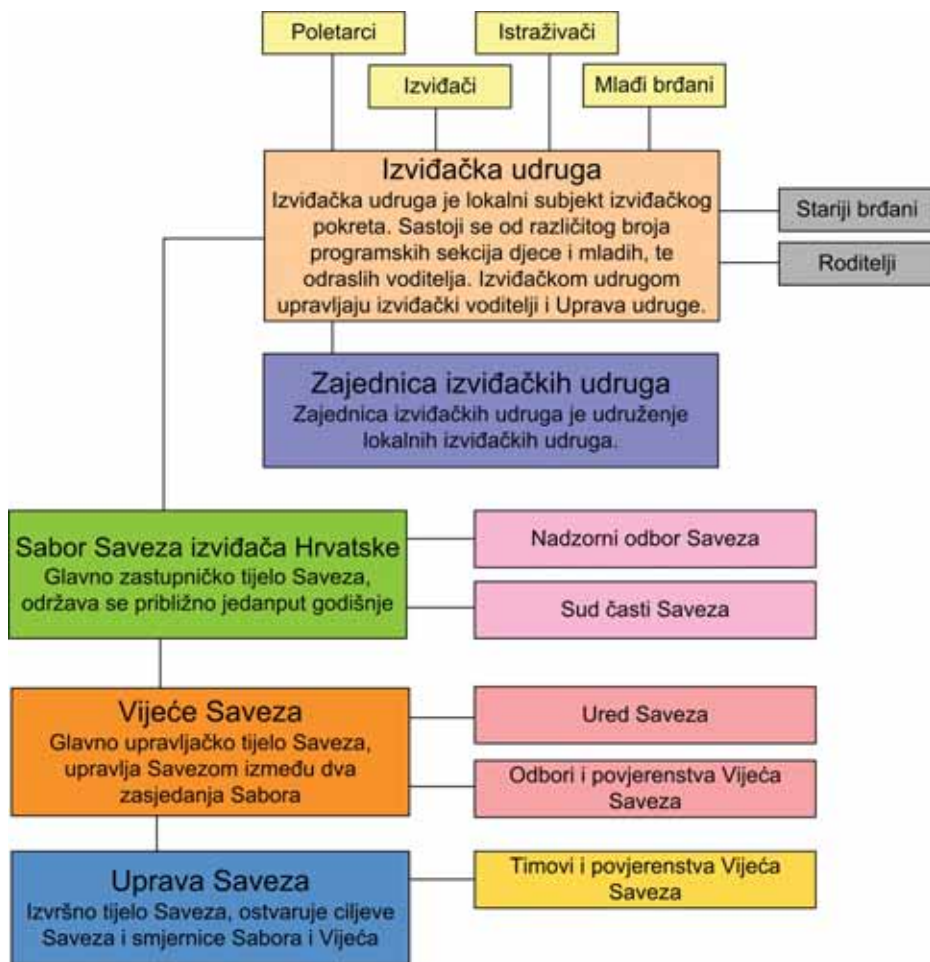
Poletarci

Istraživači

Izviđači

Mlađi brđani

Izviđačka udruga
Izviđačka udruga je lokalni subjekt izviđačkog pokreta. Sastoji se od različitog broja programskih sekcija djece i mladih, te odraslih voditelja. Izviđačkom udrugom upravljaju izviđački voditelji i Uprava udruge.

Stariji brđani

Roditelji

Zajednica izviđačkih udruga
Zajednica izviđačkih udruga je udruženje lokalnih izviđačkih udruga.

Sabor Saveza izviđača Hrvatske
Glavno zastupničko tijelo Saveza, održava se približno jedanput godišnje

Nadzorni odbor Saveza

Sud časti Saveza

Vijeće Saveza
Glavno upravljačko tijelo Saveza, upravlja Savezom između dva zasjedanja Sabora

Ured Saveza

Odbori i povjerenstva Vijeća Saveza

Uprava Saveza
Izvršno tijelo Saveza, ostvaruje ciljeve Saveza i smjernice Sabora i Vijeća

Timovi i povjerenstva Vijeća Saveza